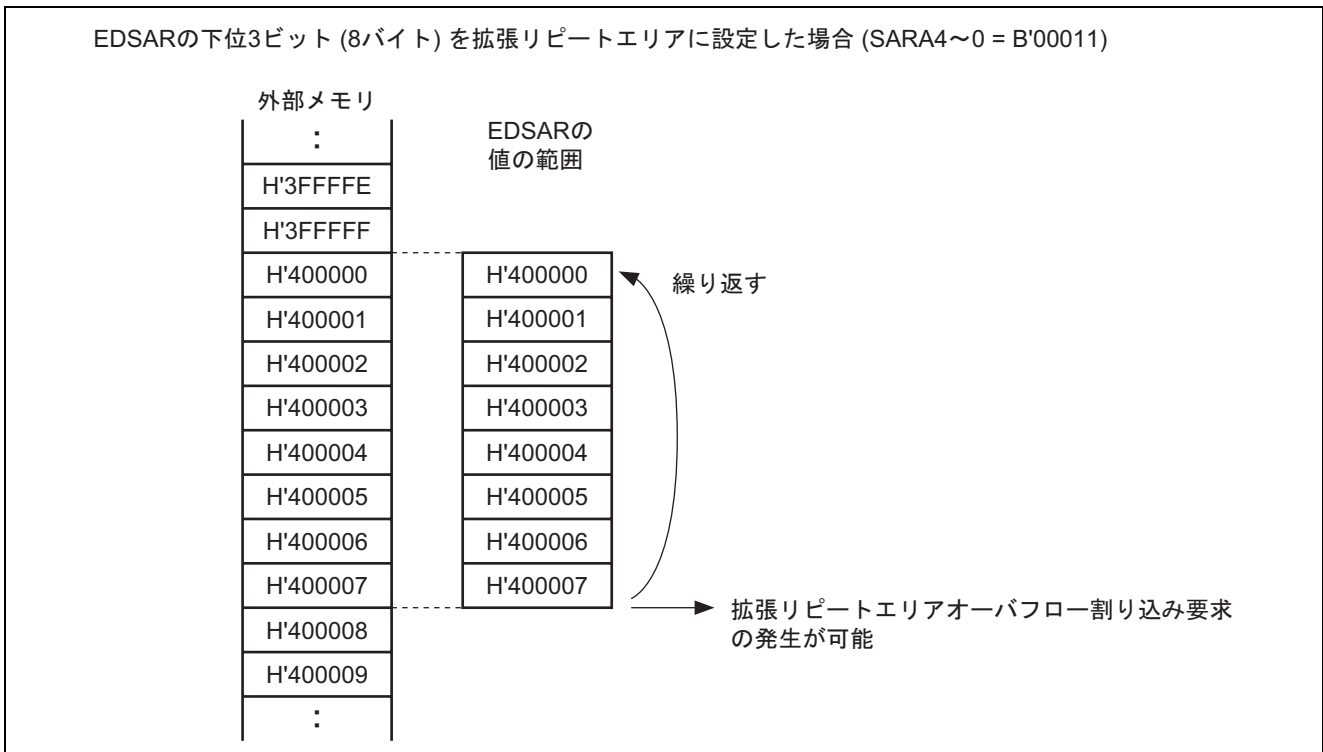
EDSARの下位3ビット (8バイト) を拡張リピートエリアに設定した場合 (SARA4〜0 = B'00011)

外部メモリ

:

H'3FFFFE

H'3FFFFF

H'400000

H'400001

H'400002

H'400003

H'400004

H'400005

H'400006

H'400007

H'400008

H'400009

:

EDSARの値の範囲

H'400000

H'400001

H'400002

H'400003

H'400004

H'400005

H'400006

H'400007

繰り返す

拡張リピートエリアオーバフロー割り込み要求の発生が可能